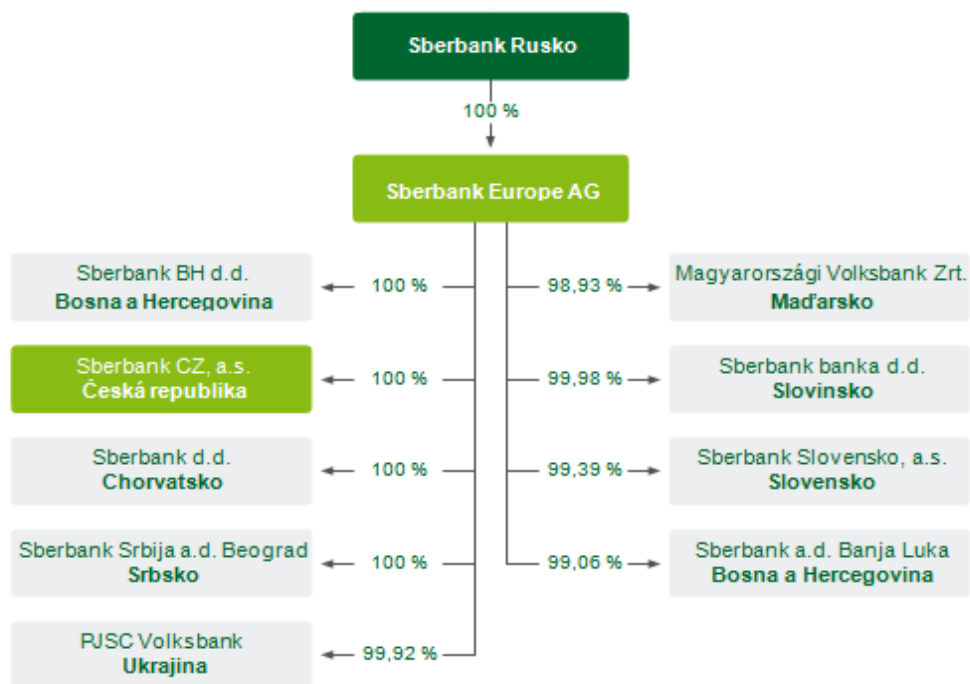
Sberbank Rusko

100 %

Sberbank Europe AG

Sberbank BH d.d.
Bosna a Hercegovina

100 %

98,93 %

Magyarországi Volksbank Zrt.
Maďarsko

Sberbank CZ, a.s.
Česká republika

100 %

99,98 %

Sberbank banka d.d.
Slovinsko

Sberbank d.d.
Chorvatsko

100 %

99,39 %

Sberbank Slovensko, a.s.
Slovensko

Sberbank Srbija a.d. Beograd
Srbsko

100 %

99,06 %

Sberbank a.d. Banja Luka
Bosna a Hercegovina

PJSC Volksbank
Ukrajina

99,92 %